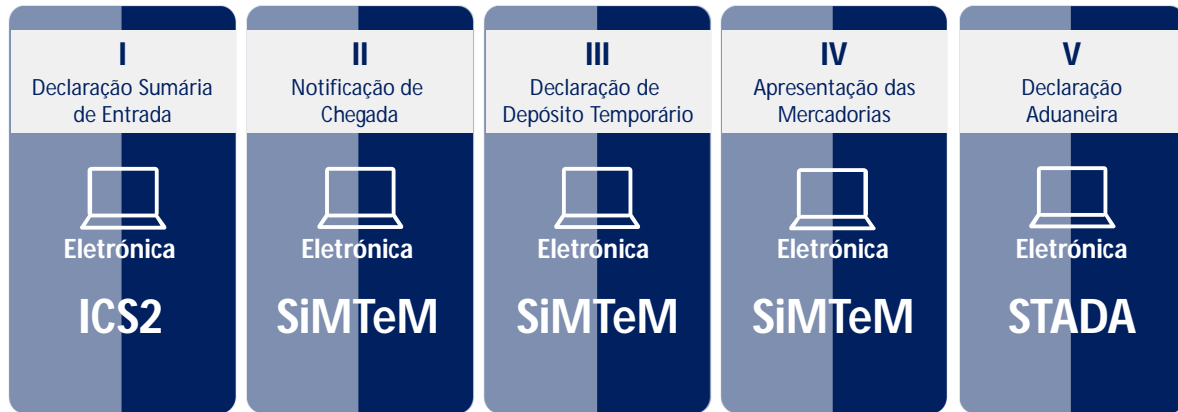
I
Declaração Sumária de Entrada
Eletrónica
ICS2

II
Notificação de Chegada
Eletrónica
SiMTeM

III
Declaração de Depósito Temporário
Eletrónica
SiMTeM

IV
Apresentação das Mercadorias
Eletrónica
SiMTeM

V
Declaração Aduaneira
Eletrónica
STADA